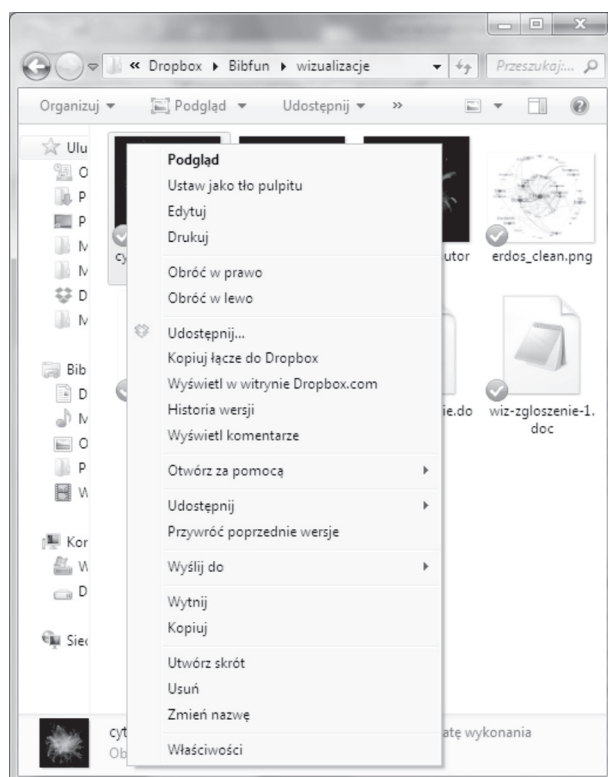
« Dropbox ▸ Bibfun ▸ wizualizacje
Przeszukaj...

Organizuj ▾ Podgląd ▾ Udostępnij ▾ »

Ulu
O
P
P
M
M
D
M

Bib
D
M
O
P
W

Kor
W
D

Siec

cy
utor
erdos_clean.png
ie.do
wiz-zgloszenie-1.doc

Podgląd
Ustaw jako tło pulpitu
Edytuj
Drukuj

Obróć w prawo
Obróć w lewo

Udostępnij...
Kopiuj łącze do Dropbox
Wyświetl w witrynie Dropbox.com
Historia wersji
Wyświetl komentarze

Otwórz za pomocą

Udostępnij
Przywróć poprzednie wersje

Wyślij do

Wytnij
Kopiuj

Utwórz skrót
Usuń
Zmień nazwę

Właściwości

cyt
Ob
atę wykonania